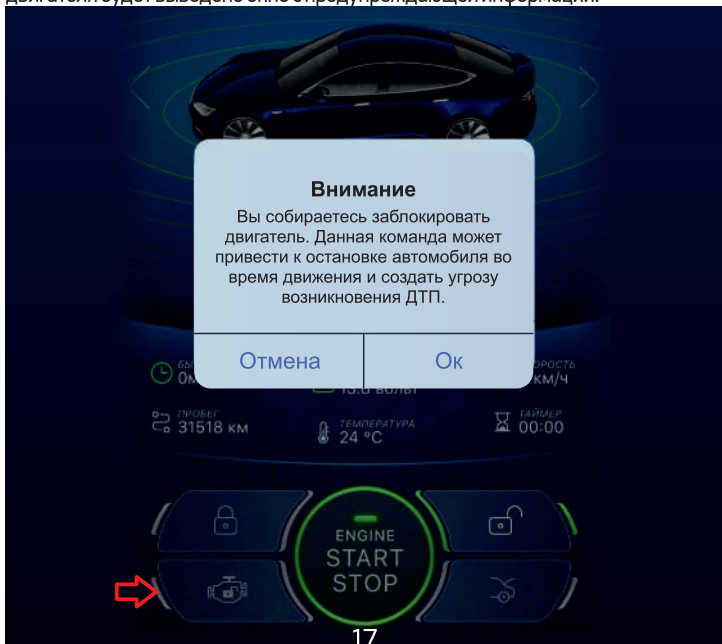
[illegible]

Внимание
Вы собираетесь заблокировать двигатель. Данная команда может привести к остановке автомобиля во время движения и создать угрозу возникновения ДТП.

Отмена
Ок

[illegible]
0M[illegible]

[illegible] вольт

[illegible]ОРОСТЬ
км/ч

ПРОБЕГ
31518 км

ТЕМПЕРАТУРА
24 °C

ТАЙМЕР
00:00

ENGINE
START
STOP

17